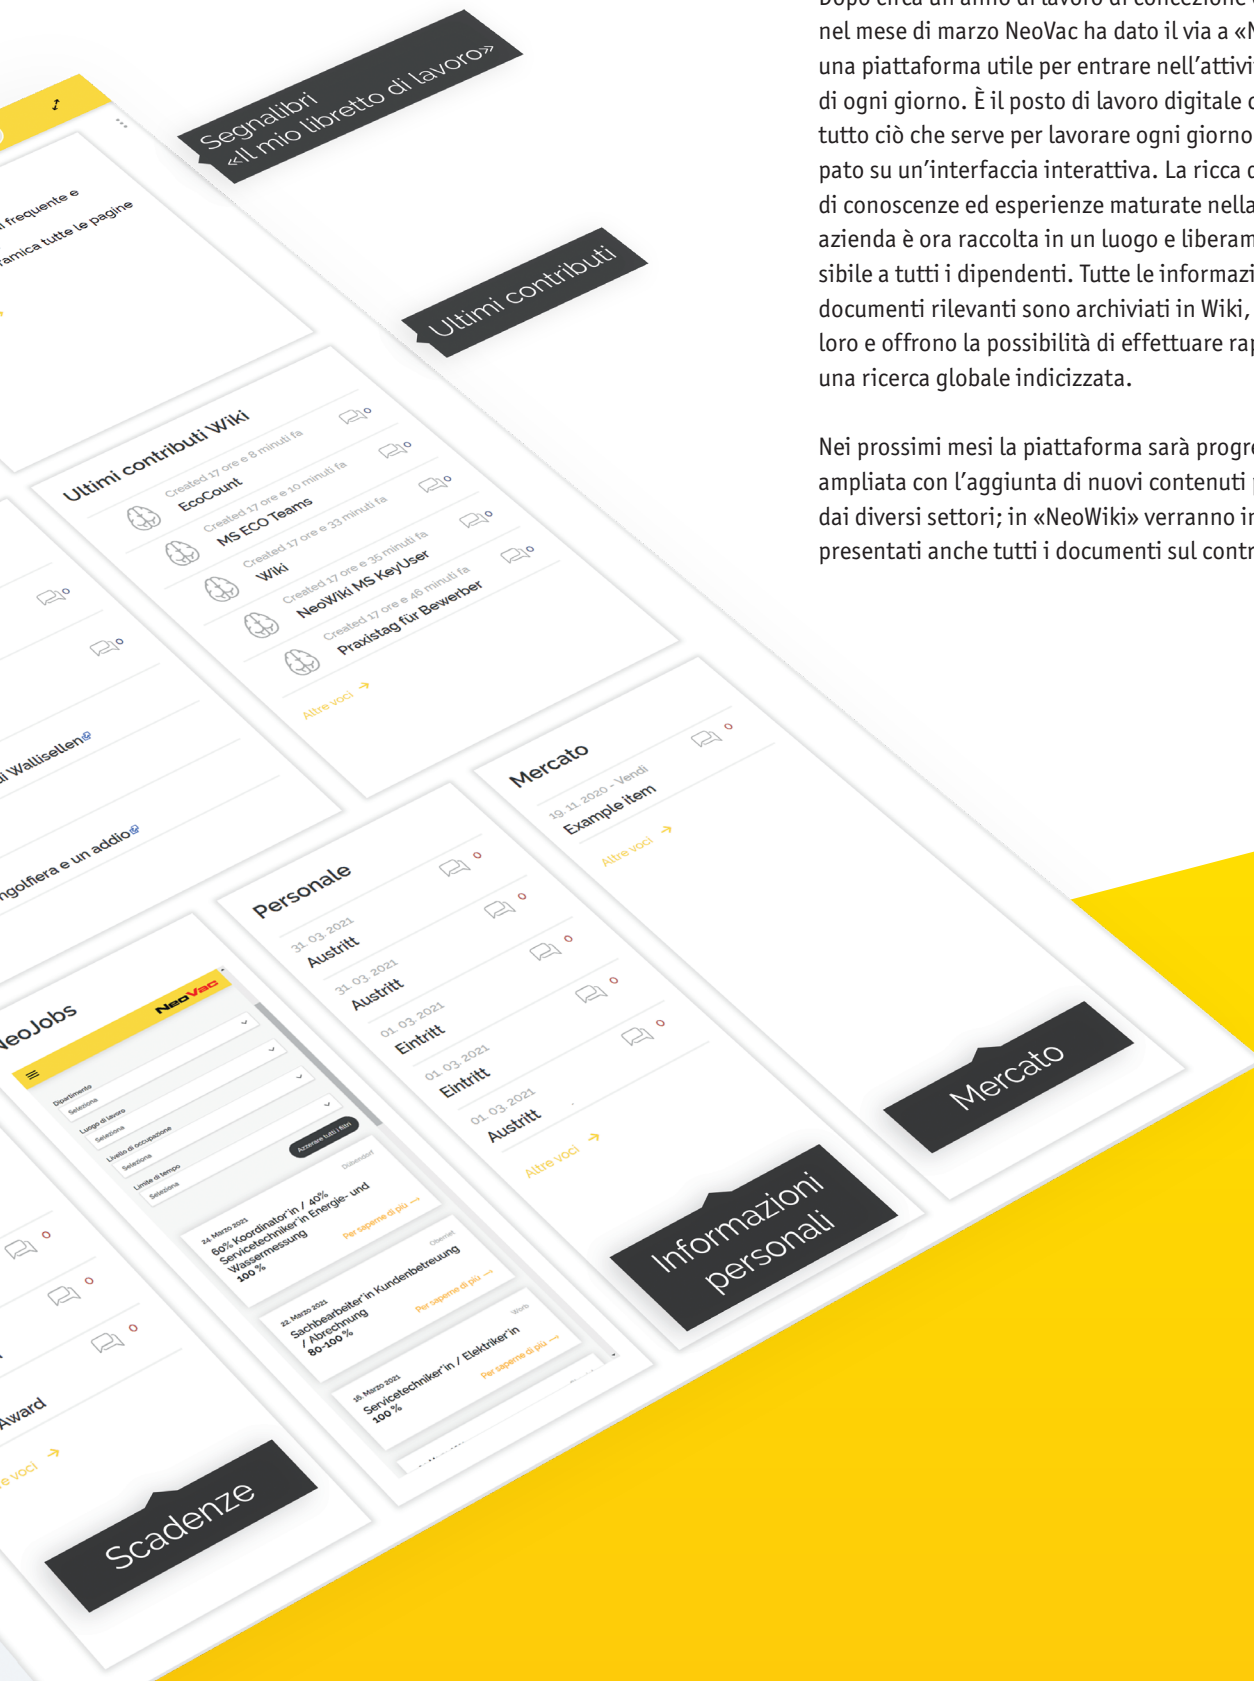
Dopo circa un anno di lavoro di concezione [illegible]
nel mese di marzo NeoVac ha dato il via a «N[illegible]
una piattaforma utile per entrare nell'attivi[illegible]
di ogni giorno. È il posto di lavoro digitale c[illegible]
tutto ciò che serve per lavorare ogni giorno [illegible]
pato su un'interfaccia interattiva. La ricca c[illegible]
di conoscenze ed esperienze maturate nella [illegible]
azienda è ora raccolta in un luogo e liberam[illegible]
sibile a tutti i dipendenti. Tutte le informazi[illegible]
documenti rilevanti sono archiviati in Wiki, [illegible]
loro e offrono la possibilità di effettuare rap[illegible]
una ricerca globale indicizzata.

Nei prossimi mesi la piattaforma sarà progre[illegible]
ampliata con l'aggiunta di nuovi contenuti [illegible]
dai diversi settori; in «NeoWiki» verranno in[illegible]
presentati anche tutti i documenti sul contr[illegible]

Segnalibri
«Il mio libretto di lavoro»

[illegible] frequente e
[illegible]amica tutte le pagine

Ultimi contributi

Ultimi contributi Wiki
Created 17 ore e 8 minuti fa
EcoCount
0
Created 17 ore e 10 minuti fa
MS ECO Teams
0
Created 17 ore e 33 minuti fa
Wiki
0
Created 17 ore e 35 minuti fa
NeoWiki MS KeyUser
0
Created 17 ore e 48 minuti fa
Praxistag für Bewerber
0
Altre voci →

0
0
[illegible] Wallisellen
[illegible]ngolfiera e un addio

Mercato
19.11.2020 - Vendi
Example item
0
Altre voci →

Personale
31.03.2021
Austritt
0
31.03.2021
Austritt
0
01.03.2021
Eintritt
0
01.03.2021
Eintritt
0
01.03.2021
Austritt
0
Altre voci →

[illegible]eoJobs
NeoVac
Dipartimento
Seleziona
Luogo di lavoro
Seleziona
Livello di occupazione
Seleziona
Limite di tempo
Seleziona
Azzerare tutti i filtri
24. Marzo 2021
60% Koordinator'in / 40% Servicetechniker'in Energie- und Wassermessung
100 %
Per saperne di più →
22. Marzo 2021
Sachbearbeiter'in Kundenbetreuung / Abrechnung
80-100 %
Per saperne di più →
16. Marzo 2021
Servicetechniker'in / Elektriker'in
100 %
Per saperne di più →

0
0
0
Award
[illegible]e voci →

Mercato

Informazioni personali

Scadenze